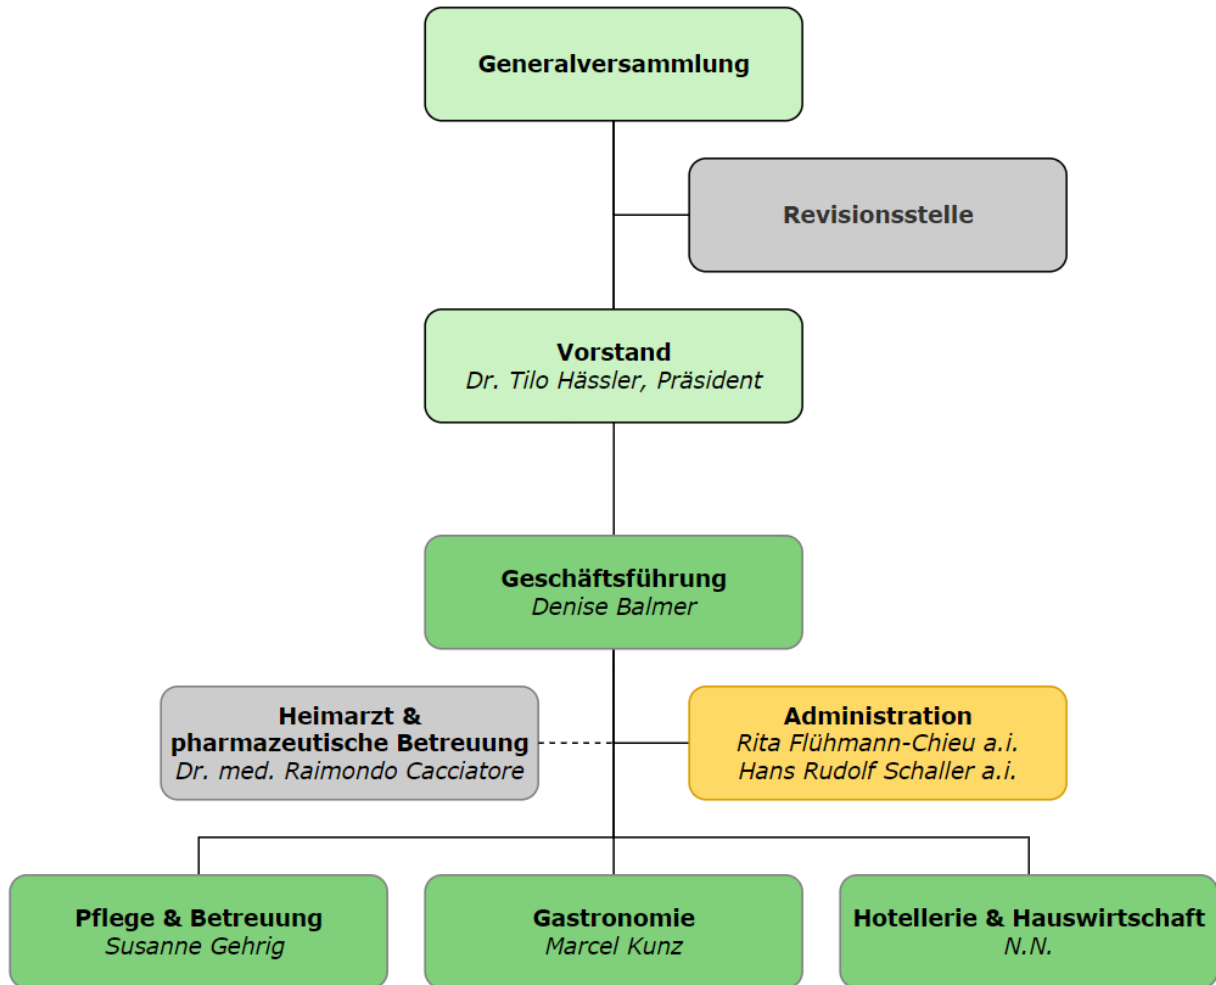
Generalversammlung

Revisionsstelle

Vorstand
Dr. Tilo Hässler, Präsident

Geschäftsführung
Denise Balmer

Heimarzt & pharmazeutische Betreuung
Dr. med. Raimondo Cacciatore

Administration
Rita Flühmann-Chieu a.i.
Hans Rudolf Schaller a.i.

Pflege & Betreuung
Susanne Gehrig

Gastronomie
Marcel Kunz

Hotellerie & Hauswirtschaft
N.N.